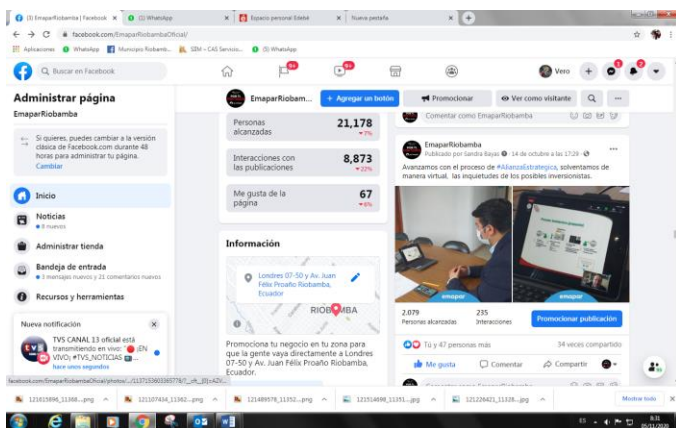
(3) EmaparRiobamba | Facebook × (3) WhatsApp × Espacio personal Edebé × Nueva pestaña × +

facebook.com/EmaparRiobambaOficial/

Aplicaciones WhatsApp Municipio Riobamb... SEM - CAS Servicio... (3) WhatsApp

Buscar en Facebook

Vero

Administrar página

EmaparRiobamba

Si quieres, puedes cambiar a la versión clásica de Facebook.com durante 48 horas para administrar tu página.
Cambiar

Inicio

Noticias
• 8 nuevos

Administrar tienda

Bandeja de entrada
• 3 mensajes nuevos y 21 comentarios nuevos

Recursos y herramientas

Nueva notificación

TVS CANAL 13 oficial está transmitiendo en vivo: "🔴 ¡EN VIVO¡ #TVS_NOTICIAS ...
hace unos segundos

EmaparRiobamba

+ Agregar un botón

Promocionar

Ver como visitante

Personas alcanzadas 21,178 ▾7%

Interacciones con las publicaciones 8,873 ▾22%

Me gusta de la página 67 ▾6%

Información

Londres 07-50 y Av. Juan Félix Proaño Riobamba, Ecuador

RIOBAMBA

Promociona tu negocio en tu zona para que la gente vaya directamente a Londres 07-50 y Av. Juan Félix Proaño Riobamba, Ecuador.

Comentar como EmaparRiobamba

EmaparRiobamba
Publicado por Sandra Rayas · 14 de octubre a las 17:28 ·

Avanzamos con el proceso de #AlianzaEstrategica, solventamos de manera virtual, las inquietudes de los posibles inversionistas.

emapar

emapar

2.079
Personas alcanzadas

235
Interacciones

Promocionar publicación

Tú y 47 personas más

34 veces compartido

Me gusta

Comentar

Compartir

facebook.com/EmaparRiobambaOficial/photos/.../1137153603365776/?_cft_[0]=AZV...

121015896_11388....jpeg

121107434_11362....jpeg

121489578_11352....jpeg

121514698_11351....jpeg

121226421_11328....jpeg

Mostrar todo

ES

8:31
25/11/2020